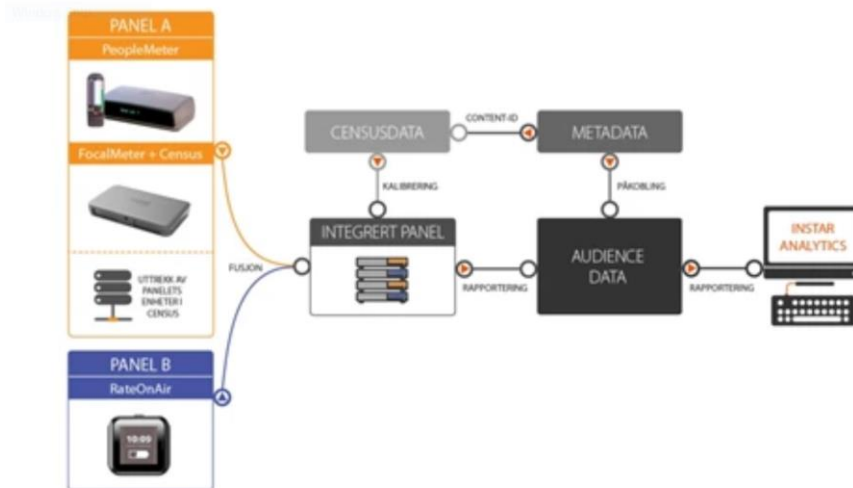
PANEL A
PeopleMeter
FocalMeter + Census
UTTREKK AV PANELETS ENHETER I CENSUS
PANEL B
RateOnAir
10:09
FUSJON
CENSUSDATA
CONTENT-ID
METADATA
KALIBRERING
PÅKOBLING
INTEGRERT PANEL
AUDIENCE DATA
RAPPORTERING
RAPPORTERING
INSTAR ANALYTICS